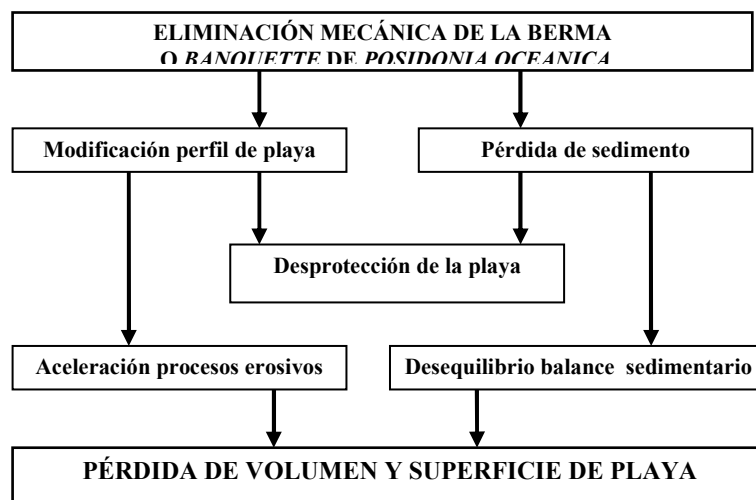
ELIMINACIÓN MECÁNICA DE LA BERMA O *BANQUETTE* DE *POSIDONIA OCEANICA*

Modificación perfil de playa

Pérdida de sedimento

Desprotección de la playa

Aceleración procesos erosivos

Desequilibrio balance sedimentario

PÉRDIDA DE VOLUMEN Y SUPERFICIE DE PLAYA